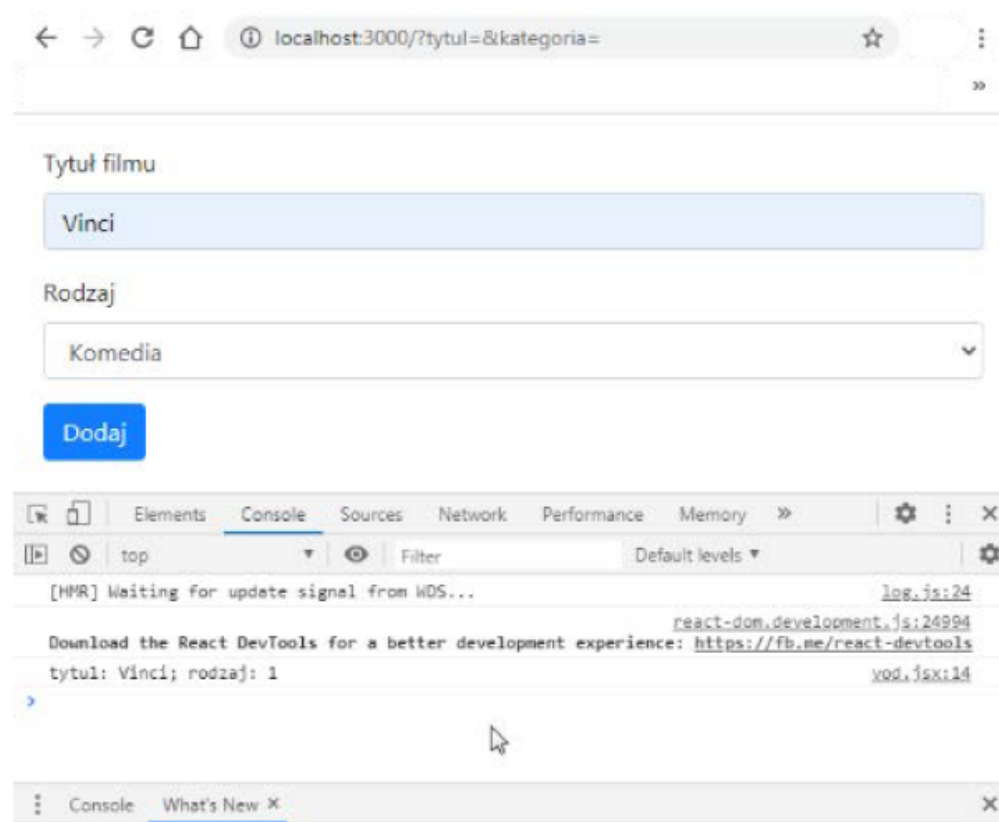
localhost:3000/?tytul=&kategoria=

»

Tytuł filmu

Vinci

Rodzaj

Komedia

Dodaj

Elements Console Sources Network Performance Memory »

top Filter Default levels ▾

[HMR] Waiting for update signal from WDS... log.js:24

react-dom.development.js:24994
Download the React DevTools for a better development experience: https://fb.me/react-devtools

tytul: Vinci; rodzaj: 1 vod.jsx:14

›

Console What's New ×